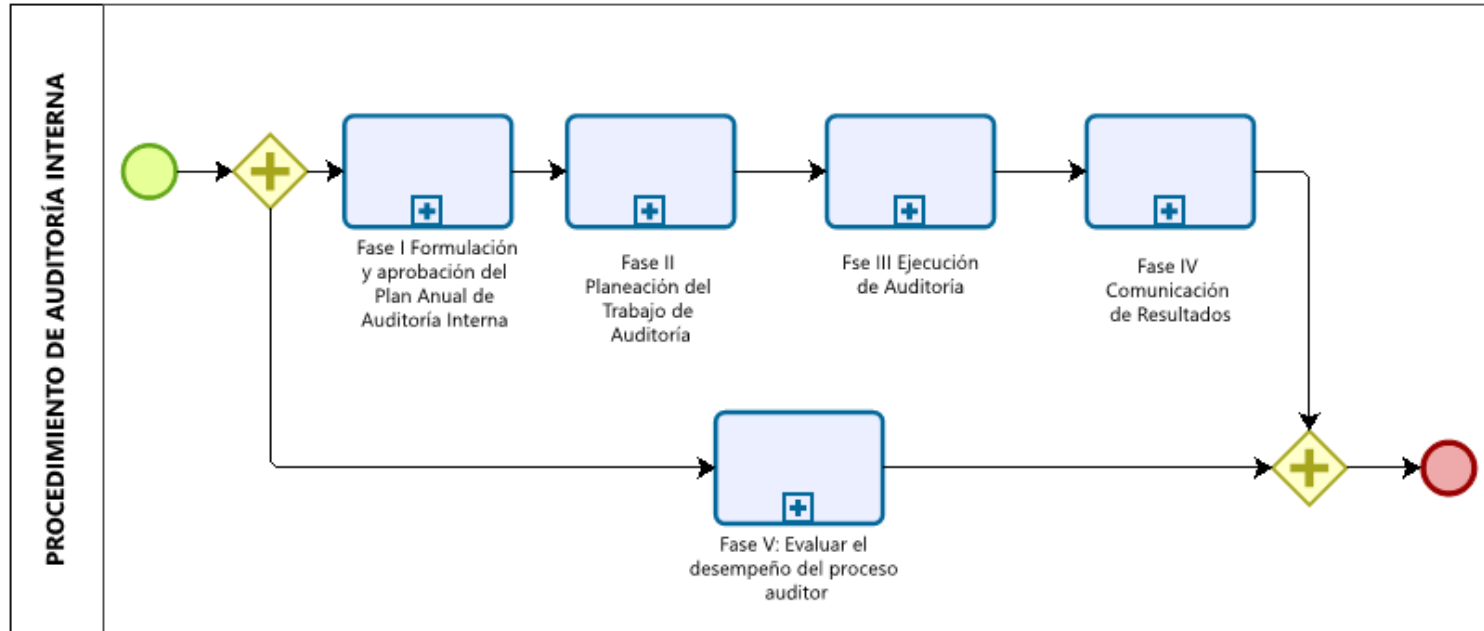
PROCEDIMIENTO DE AUDITORÍA INTERNA

Fase I Formulación y aprobación del Plan Anual de Auditoría Interna

Fase II Planeación del Trabajo de Auditoría

Fse III Ejecución de Auditoría

Fase IV Comunicación de Resultados

Fase V: Evaluar el desempeño del proceso auditor